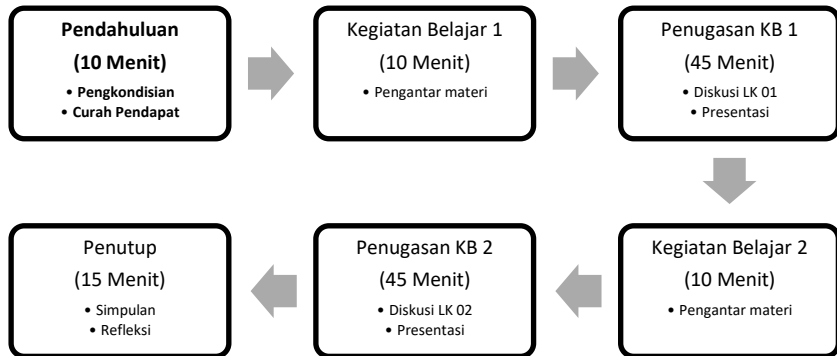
**Pendahuluan**
**(10 Menit)**
• **Pengkondisian**
• **Curah Pendapat**

Kegiatan Belajar 1
(10 Menit)
• Pengantar materi

Penugasan KB 1
(45 Menit)
• Diskusi LK 01
• Presentasi

Kegiatan Belajar 2
(10 Menit)
• Pengantar materi

Penugasan KB 2
(45 Menit)
• Diskusi LK 02
• Presentasi

Penutup
(15 Menit)
• Simpulan
• Refleksi